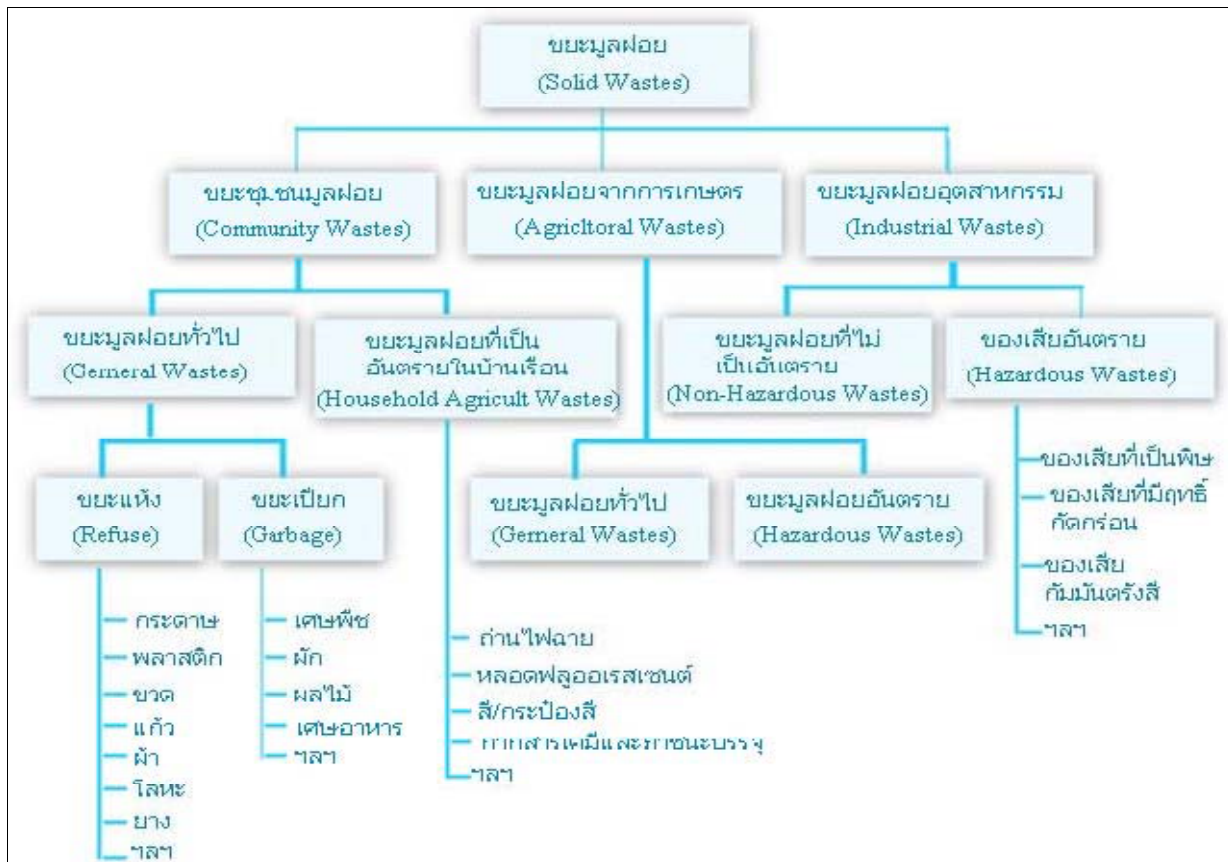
ขยะมูลฝอย
(Solid Wastes)

ขยะชุมชนมูลฝอย
(Community Wastes)

ขยะมูลฝอยจากการเกษตร
(Agricltoral Wastes)

ขยะมูลฝอยอุตสาหกรรม
(Industrial Wastes)

ขยะมูลฝอยทั่วไป
(Gerneral Wastes)

ขยะมูลฝอยที่เป็นอันตรายในบ้านเรือน
(Household Agricult Wastes)

ขยะมูลฝอยที่ไม่เป็นอันตราย
(Non-Hazardous Wastes)

ของเสียอันตราย
(Hazardous Wastes)

ขยะแห้ง
(Refuse)

ขยะเปียก
(Garbage)

ขยะมูลฝอยทั่วไป
(Gerneral Wastes)

ขยะมูลฝอยอันตราย
(Hazardous Wastes)

ของเสียที่เป็นพิษ
ของเสียที่มีฤทธิ์กัดกร่อน
ของเสียกัมมันตรังสี
ฯลฯ

กระดาษ
พลาสติก
ขวด
แก้ว
ผ้า
โลหะ
ยาง
ฯลฯ

เศษพืช
ผัก
ผลไม้
เศษอาหาร
ฯลฯ

ถ่านไฟฉาย
หลอดฟลูออเรสเซนต์
สี/กระป๋องสี
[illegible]
ฯลฯ